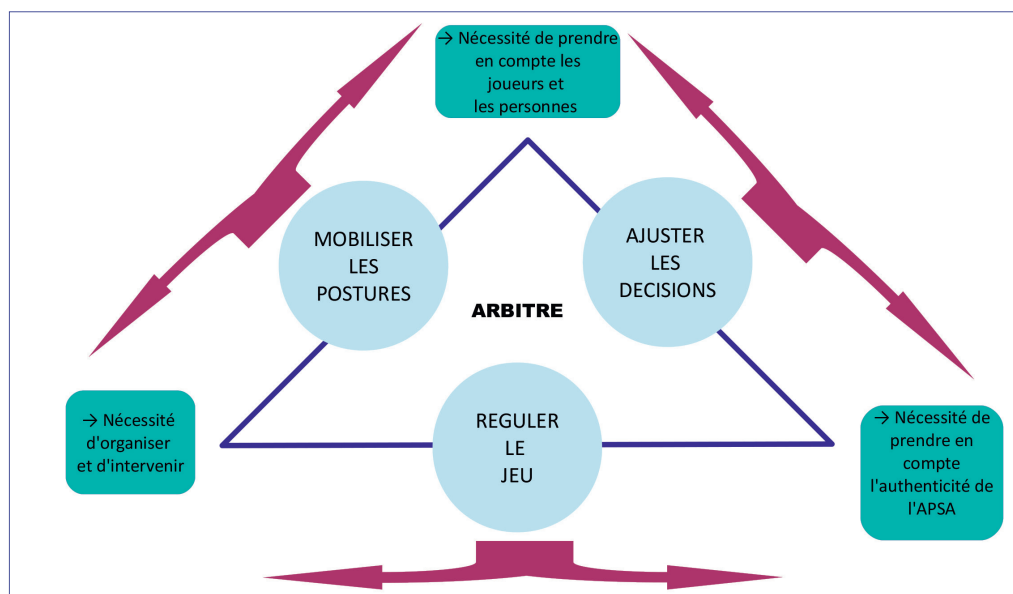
→ Nécessité de prendre en compte les joueurs et les personnes

MOBILISER LES POSTURES

AJUSTER LES DECISIONS

ARBITRE

→ Nécessité d'organiser et d'intervenir

REGULER LE JEU

→ Nécessité de prendre en compte l'authenticité de l'APSA